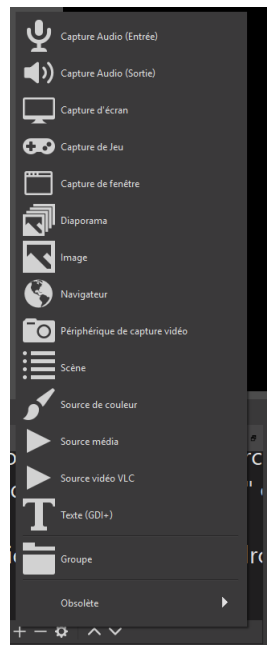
Capture Audio (Entrée)
Capture Audio (Sortie)
Capture d'écran
Capture de Jeu
Capture de fenêtre
Diaporama
Image
Navigateur
Périphérique de capture vidéo
Scène
Source de couleur
Source média
Source vidéo VLC
Texte (GDI+)
Groupe
Obsolète